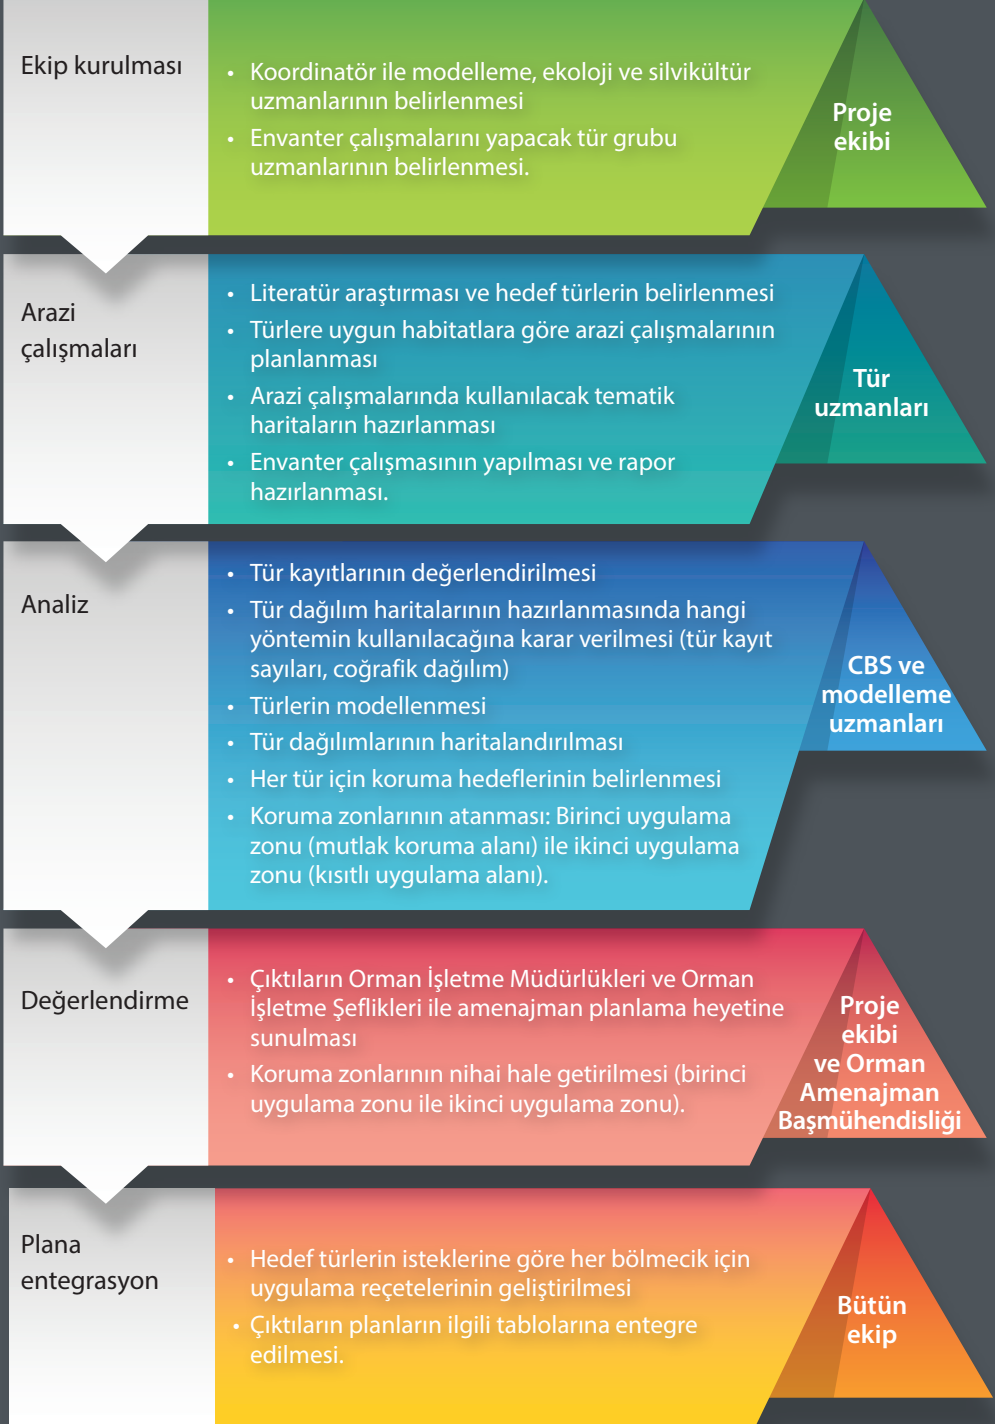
Ekip kurulması

• Koordinatör ile modelleme, ekoloji ve silvikültür uzmanlarının belirlenmesi
• Envanter çalışmalarını yapacak tür grubu uzmanlarının belirlenmesi.

Proje ekibi

Arazi çalışmaları

• Literatür araştırması ve hedef türlerin belirlenmesi
• Türlere uygun habitatlara göre arazi çalışmalarının planlanması
• Arazi çalışmalarında kullanılacak tematik haritaların hazırlanması
• Envanter çalışmasının yapılması ve rapor hazırlanması.

Tür uzmanları

Analiz

• Tür kayıtlarının değerlendirilmesi
• Tür dağılım haritalarının hazırlanmasında hangi yöntemin kullanılacağına karar verilmesi (tür kayıt sayıları, coğrafik dağılım)
• Türlerin modellenmesi
• Tür dağılımlarının haritalandırılması
• Her tür için koruma hedeflerinin belirlenmesi
• Koruma zonlarının atanması: Birinci uygulama zonu (mutlak koruma alanı) ile ikinci uygulama zonu (kısıtlı uygulama alanı).

CBS ve modelleme uzmanları

Değerlendirme

• Çıktıların Orman İşletme Müdürlükleri ve Orman İşletme Şeflikleri ile amenajman planlama heyetine sunulması
• Koruma zonlarının nihai hale getirilmesi (birinci uygulama zonu ile ikinci uygulama zonu).

Proje ekibi ve Orman Amenajman Başmühendisliği

Plana entegrasyon

• Hedef türlerin isteklerine göre her bölmecik için uygulama reçetelerinin geliştirilmesi
• Çıktıların planların ilgili tablolarına entegre edilmesi.

Bütün ekip